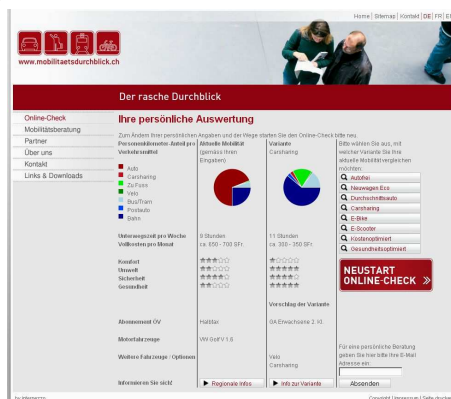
Home | Sitemap | Kontakt | DE | FR | EN

www.mobilitaetsdurchblick.ch

Der rasche Durchblick

Online-Check
Mobilitätsberatung
Partner
Über uns
Kontakt
Links & Downloads

Ihre persönliche Auswertung

Zum Ändern Ihrer persönlichen Angaben und der Wege starten Sie den Online-Check bitte neu.

| Personenkilometer-Anteil pro Verkehrsmittel | Aktuelle Mobilität (gemäss Ihren Eingaben) | Variante Carsharing |
|---|---|---|
| Auto, Carsharing, Zu Fuss, Velo, Bus/Tram, Postauto, Bahn | | |
| Unterwegszeit pro Woche | 9 Stunden | 11 Stunden |
| Vollkosten pro Monat | ca. 650 - 700 SFr. | ca. 300 - 350 SFr. |
| Komfort | ★★★☆☆ | ★☆☆☆☆ |
| Umwelt | ★★☆☆☆ | ★★★★★ |
| Sicherheit | ★★★☆☆ | ★★★★☆ |
| Gesundheit | ★★☆☆☆ | ★★★★★ |
| | | Vorschlag der Variante |
| Abonnement ÖV | Halbtax | GA Erwachsene 2. Kl. |
| Motorfahrzeuge | VW Golf V 1.6 | |
| Weitere Fahrzeuge / Optionen | | Velo Carsharing |
| Informieren Sie sich! | ▶ Regionale Infos | ▶ Info zur Variante |

Bitte wählen Sie aus, mit welcher Variante Sie Ihre aktuelle Mobilität vergleichen möchten:
Autofrei
Neuwagen Eco
Durchschnittsauto
Carsharing
E-Bike
E-Scooter
Kostenoptimiert
Gesundheitsoptimiert

NEUSTART ONLINE-CHECK »

Für eine persönliche Beratung geben Sie hier bitte Ihre E-Mail Adresse ein:

Absenden

by Intermezzo
Copyright | Impressum | Seite drucken